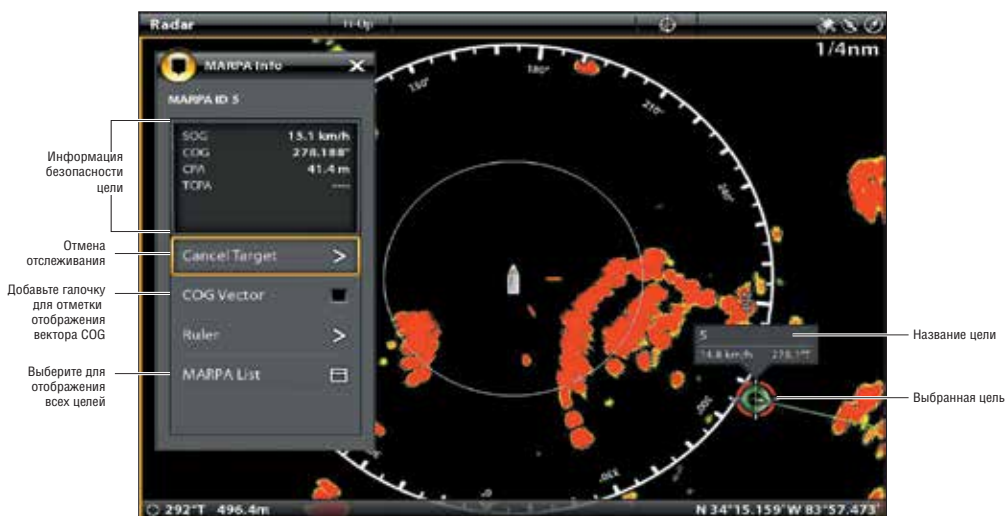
Radar
H-Up
1/4nm
MARPA Info
MARPA ID 5
SOG 15.1 km/h
COG 278.188°
CPA 41.4 m
TCPA ----
Cancel Target
COG Vector
Ruler
MARPA List
150°
180°
210°
240°
300°
330°
5
14.8 km/h 278.1°T
292°T 496.4m
N 34°15.159' W 83°57.473'

Информация безопасности цели
Отмена отслеживания
Добавьте галочку для отметки отображения вектора COG
Выберите для отображения всех целей
Название цели
Выбранная цель